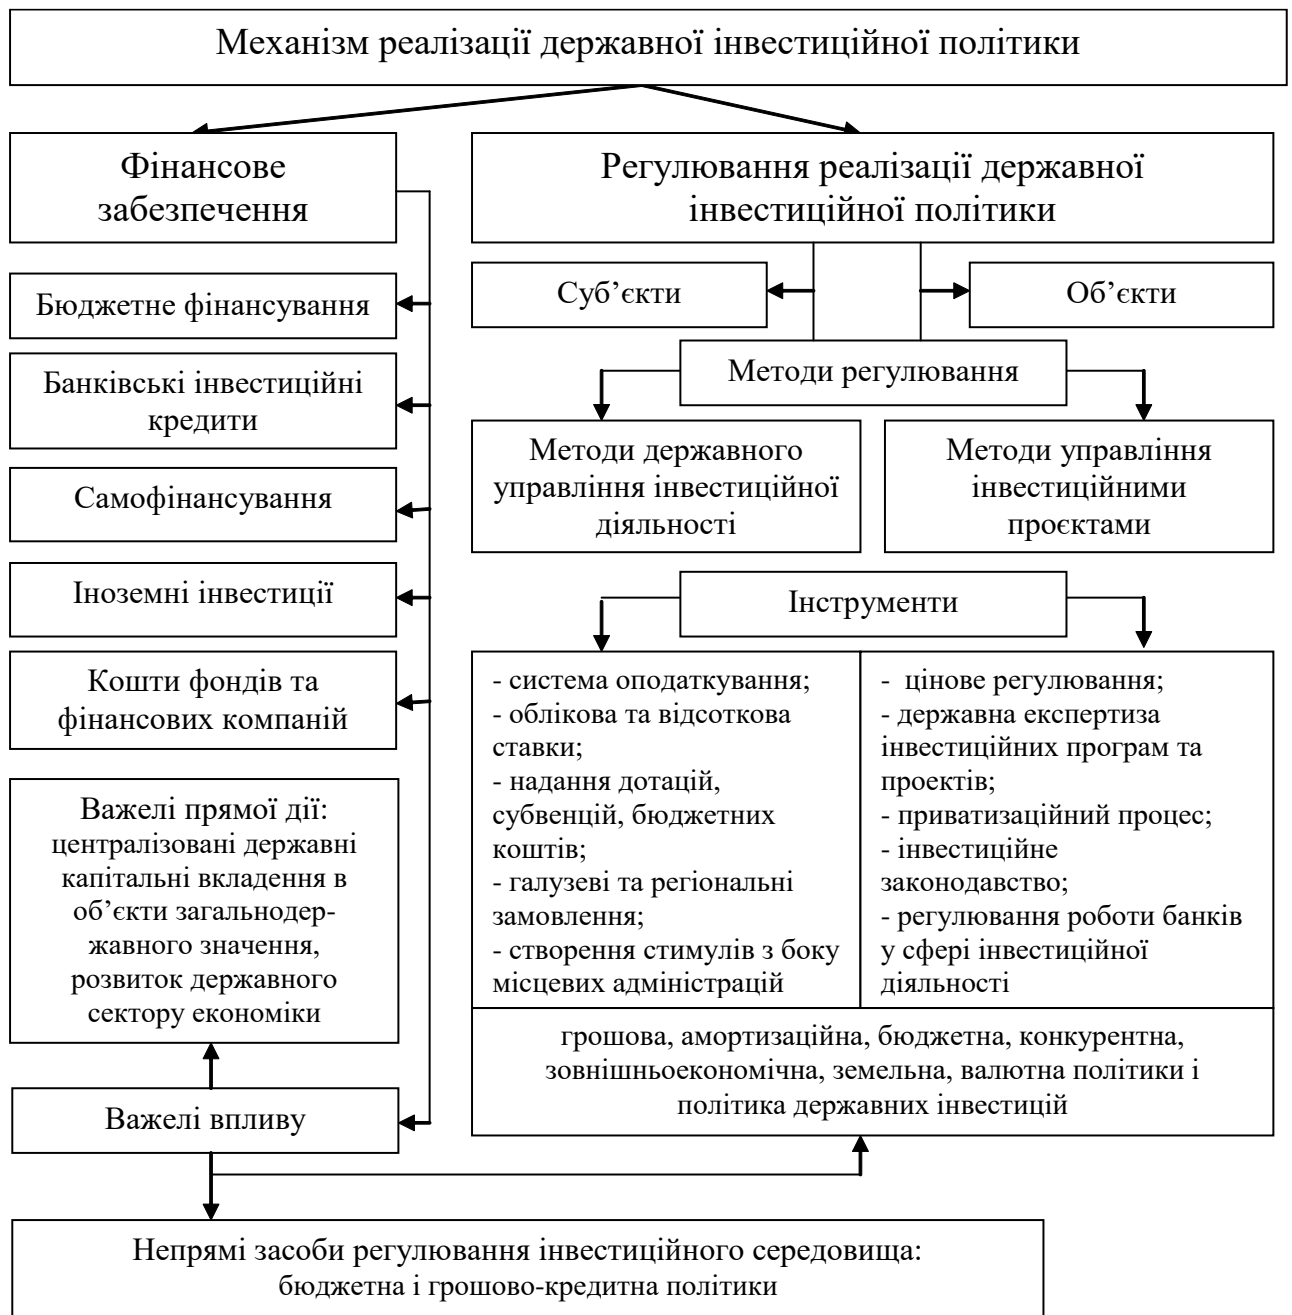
Механізм реалізації державної інвестиційної політики

Фінансове забезпечення

Регулювання реалізації державної інвестиційної політики

Суб’єкти

Об’єкти

Бюджетне фінансування

Методи регулювання

Банківські інвестиційні кредити

Методи державного управління інвестиційної діяльності

Методи управління інвестиційними проєктами

Самофінансування

Іноземні інвестиції

Інструменти

Кошти фондів та фінансових компаній

- система оподаткування;
- облікова та відсоткова ставки;
- надання дотацій, субвенцій, бюджетних коштів;
- галузеві та регіональні замовлення;
- створення стимулів з боку місцевих адміністрацій

- цінове регулювання;
- державна експертиза інвестиційних програм та проектів;
- приватизаційний процес;
- інвестиційне законодавство;
- регулювання роботи банків у сфері інвестиційної діяльності

Важелі прямої дії: централізовані державні капітальні вкладення в об’єкти загальнодержавного значення, розвиток державного сектору економіки

грошова, амортизаційна, бюджетна, конкурентна, зовнішньоекономічна, земельна, валютна політики і політика державних інвестицій

Важелі впливу

Непрямі засоби регулювання інвестиційного середовища: бюджетна і грошово-кредитна політики